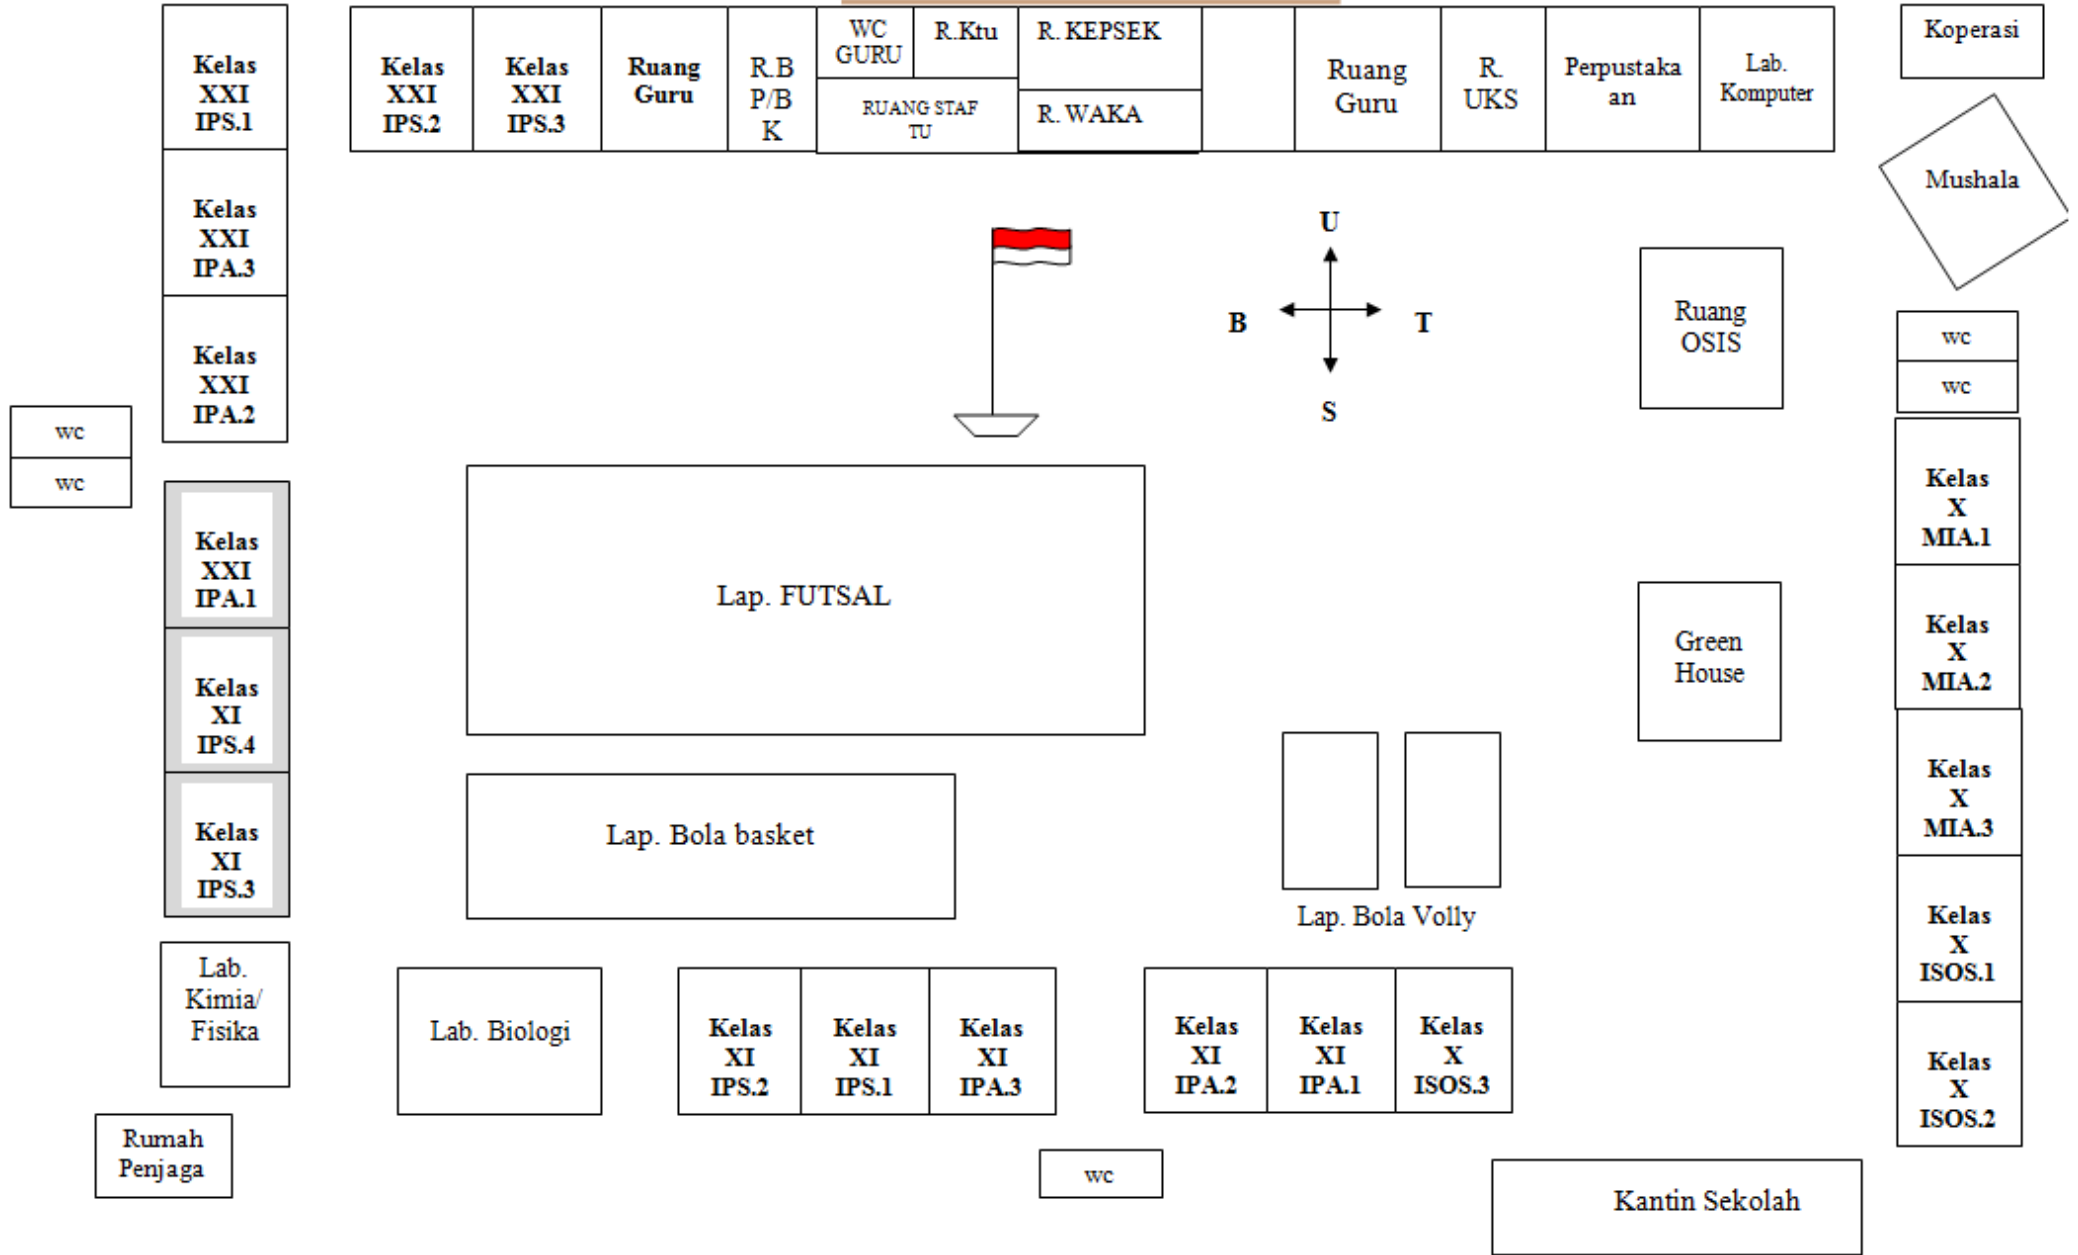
Kelas XXI IPS.1

Kelas XXI IPS.2

Kelas XXI IPS.3

Ruang Guru

R.B P/B K

WC GURU

R.Ktu

R. KEPSEK

RUANG STAF TU

R. WAKA

Ruang Guru

R. UKS

Perpustaka an

Lab. Komputer

Koperasi

Mushala

Kelas XXI IPA.3

Kelas XXI IPA.2

U

B

T

S

Ruang OSIS

wc

wc

wc

wc

Kelas X MIA.1

Kelas XXI IPA.1

Lap. FUTSAL

Kelas X MIA.2

Green House

Kelas XI IPS.4

Kelas X MIA.3

Kelas XI IPS.3

Lap. Bola basket

Lap. Bola Volly

Kelas X ISOS.1

Lab. Kimia/ Fisika

Lab. Biologi

Kelas XI IPS.2

Kelas XI IPS.1

Kelas XI IPA.3

Kelas XI IPA.2

Kelas XI IPA.1

Kelas X ISOS.3

Kelas X ISOS.2

Rumah Penjaga

wc

Kantin Sekolah